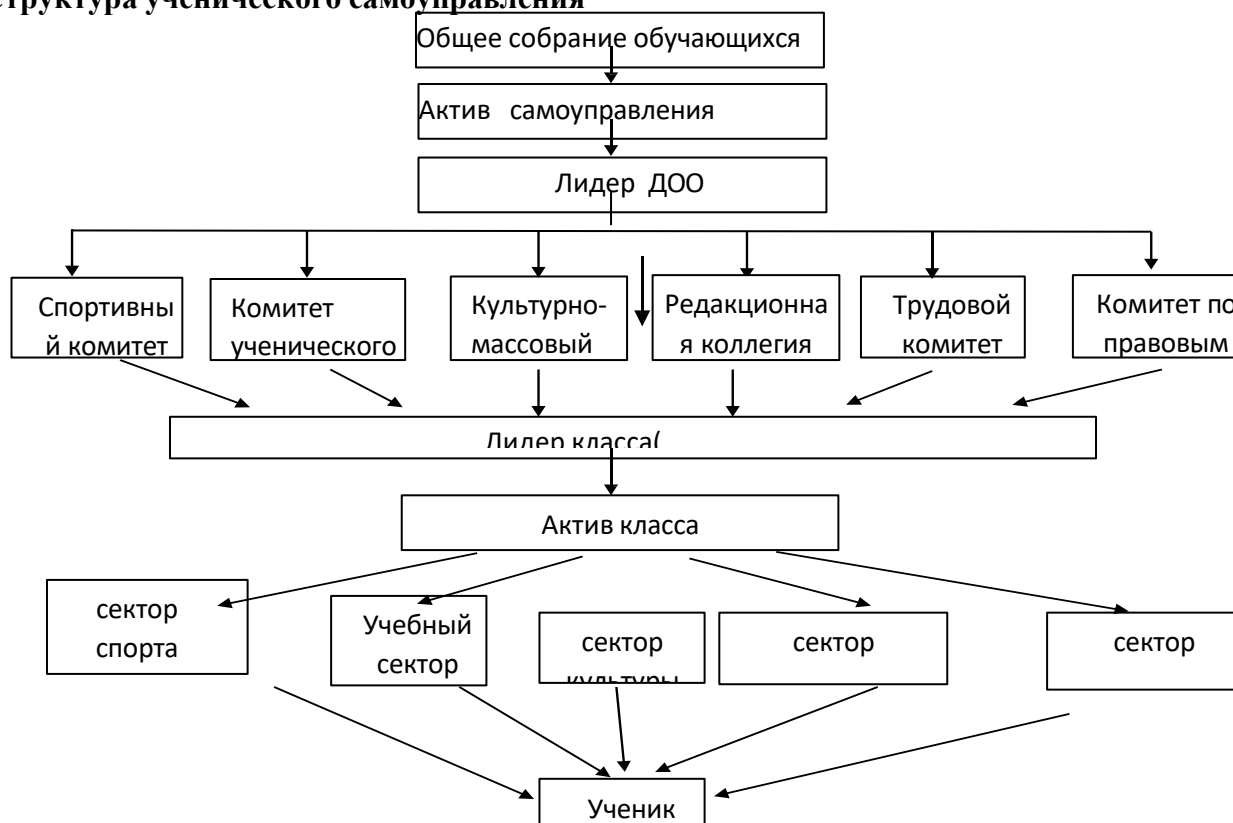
труктура ученического самоуправления

Общее собрание обучающихся

Актив самоуправления

Лидер ДОО

Спортивный комитет

Комитет ученического

Культурно-массовый

Редакционная коллегия

Трудовой комитет

Комитет по правовым

Лидер класса(

Актив класса

сектор спорта

Учебный сектор

сектор культуры

сектор

сектор

Ученик